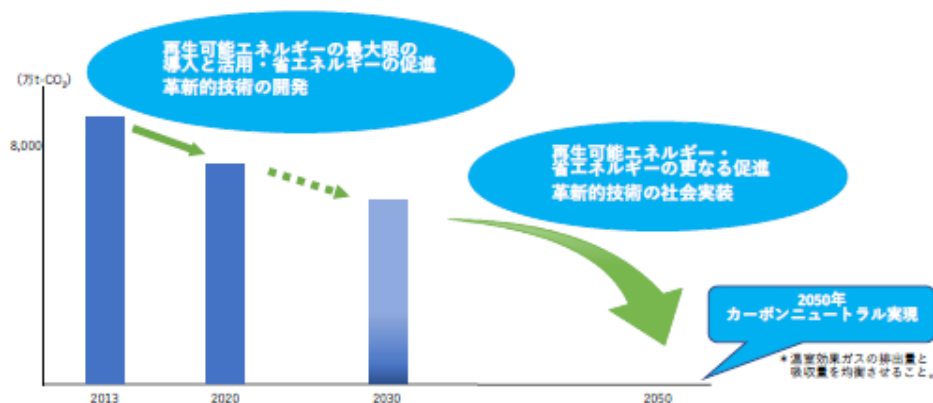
再生可能エネルギーの最大限の
導入と活用・省エネルギーの促進
革新的技術の開発

(万t-$CO_2$)

8,000

再生可能エネルギー・
省エネルギーの更なる促進
革新的技術の社会実装

2050年
カーボンニュートラル実現

＊温室効果ガスの排出量と吸収量を均衡させること。

2013

2020

2030

2050